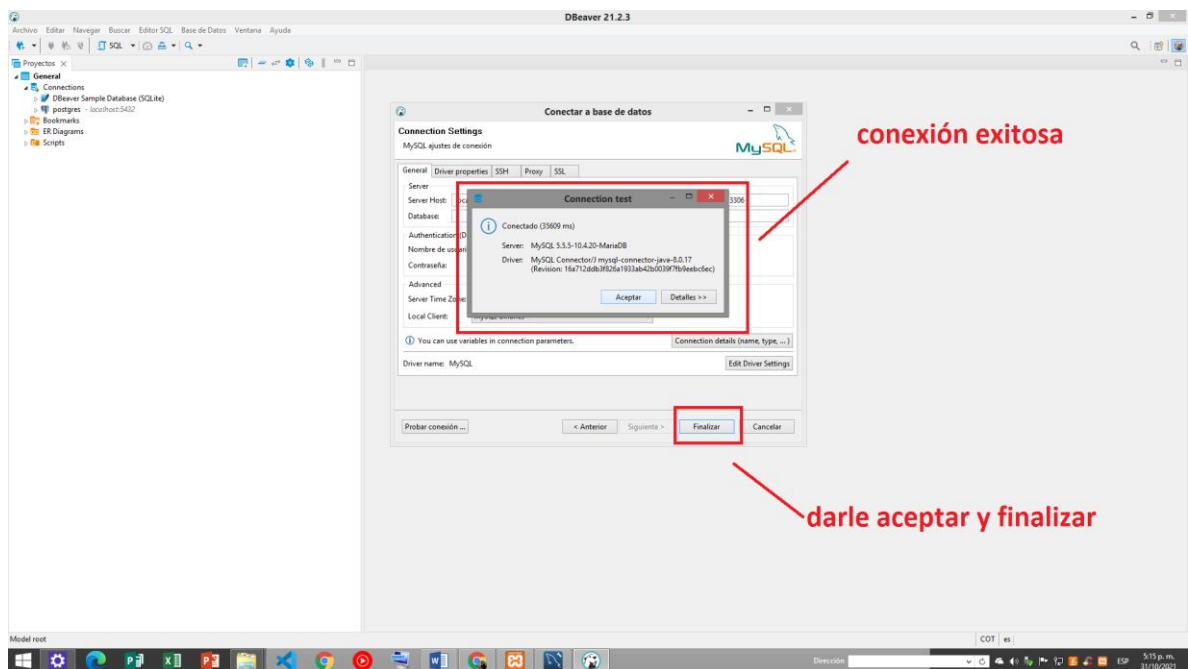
DBeaver 21.2.3

Archivo Editar Navegar Buscar Editor SQL Base de Datos Ventana Ayuda

SQL

Proyectos ×

General
Connections
DBeaver Sample Database (SQLite)
postgres - localhost:5432
Bookmarks
ER Diagrams
Scripts

Conectar a base de datos

Connection Settings
MySQL ajustes de conexión

MySQL

General Driver properties SSH Proxy SSL

Server
Server Host: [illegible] 3306
Database:

Authentication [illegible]
Nombre de usuario
Contraseña:

Advanced
Server Time Zone
Local Client:

Connection test

Conectado (35609 ms)

Server: MySQL 5.5.5-10.4.20-MariaDB
Driver: MySQL Connector/J mysql-connector-java-8.0.17 (Revision: 16a712ddb3f826a1933ab42b0039f7fb9eebc6ec)

Aceptar Detalles >>

You can use variables in connection parameters.
Connection details (name, type, ...)

Driver name: MySQL
Edit Driver Settings

Probar conexión ...
< Anterior Siguiente > Finalizar Cancelar

conexión exitosa

darle aceptar y finalizar

Model root

COT es

Dirección

ESP 5:15 p. m. 31/10/2021